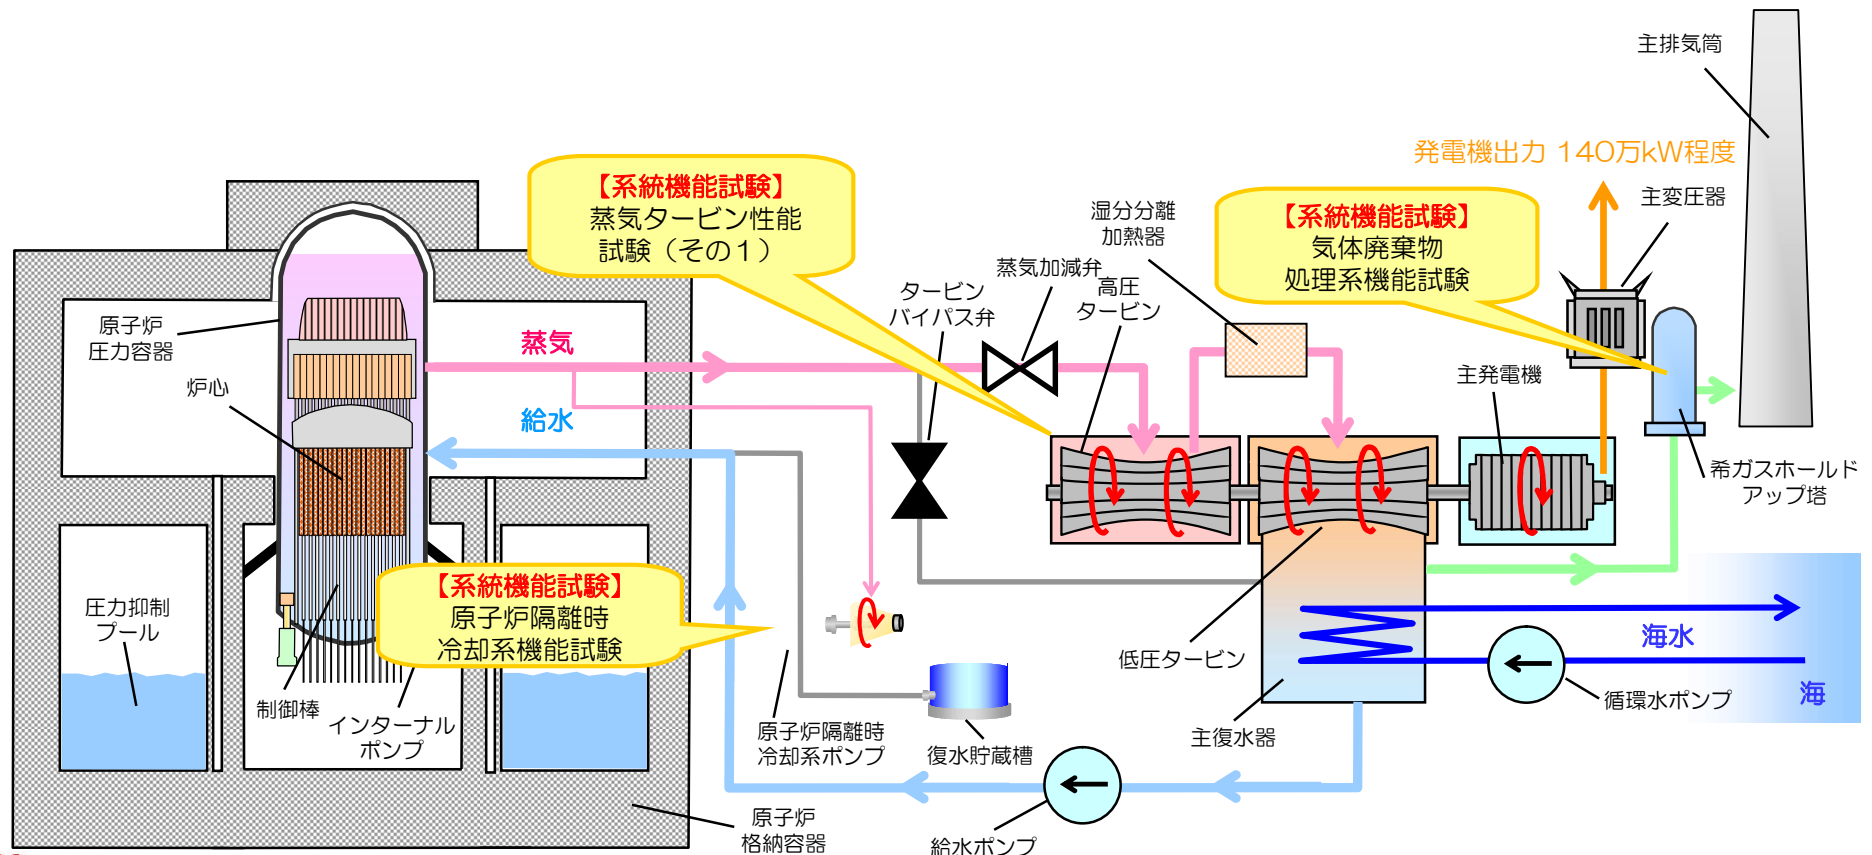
主排気筒

発電機出力 140万kW程度

主変圧器

【系統機能試験】
蒸気タービン性能
試験（その１）

湿分分離
加熱器

【系統機能試験】
気体廃棄物
処理系機能試験

蒸気加減弁

高圧
タービン

タービン
バイパス弁

原子炉
圧力容器

蒸気

炉心

給水

主発電機

希ガスホールド
アップ塔

圧力抑制
プール

【系統機能試験】
原子炉隔離時
冷却系機能試験

海水

低圧タービン

海

制御棒

インターナル
ポンプ

原子炉隔離時
冷却系ポンプ

復水貯蔵槽

主復水器

循環水ポンプ

原子炉
格納容器

給水ポンプ